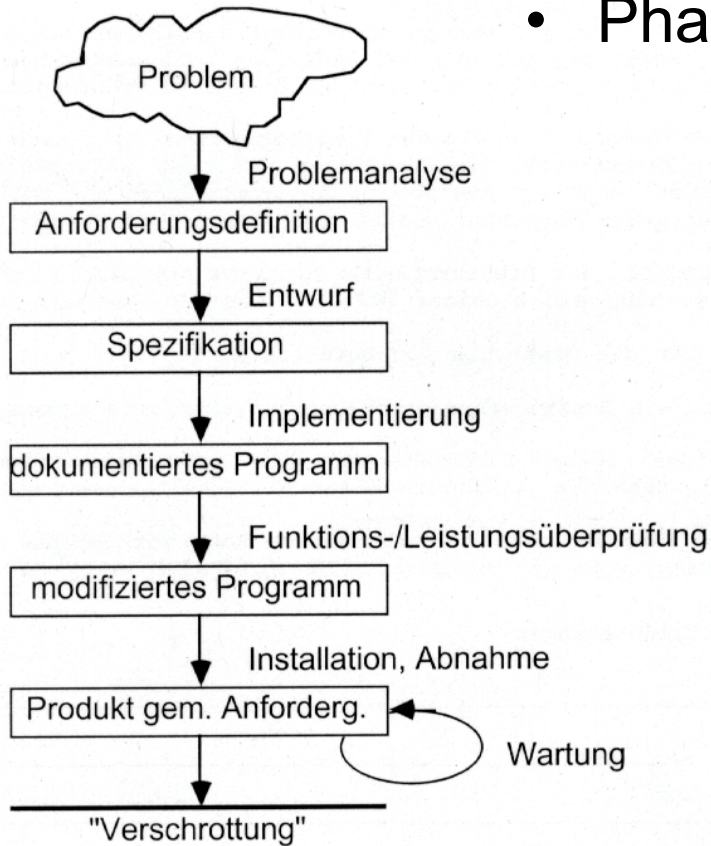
• Pha

Problem

Problemanalyse

Anforderungsdefinition

Entwurf

Spezifikation

Implementierung

dokumentiertes Programm

Funktions-/Leistungsüberprüfung

modifiziertes Programm

Installation, Abnahme

Produkt gem. Anforderg.

Wartung

"Verschrottung"